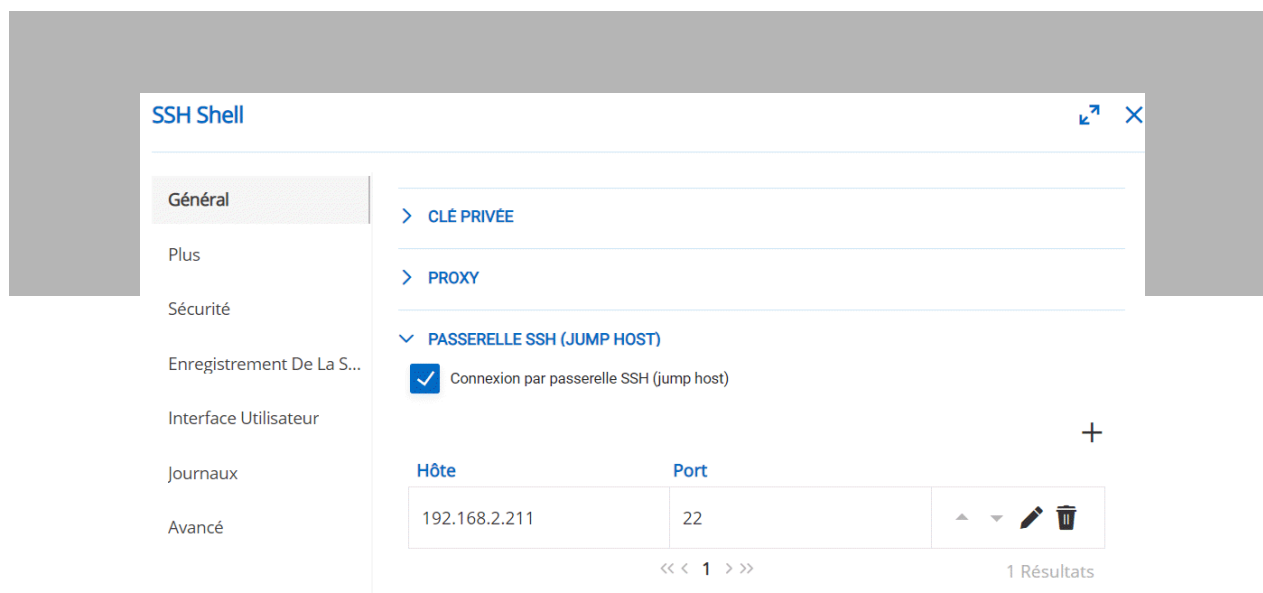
SSH Shell

Général

Plus

Sécurité

Enregistrement De La S...

Interface Utilisateur

Journaux

Avancé

CLÉ PRIVÉE

PROXY

PASSERELLE SSH (JUMP HOST)

Connexion par passerelle SSH (jump host)

+

| Hôte | Port | |
|---|---|---|
| 192.168.2.211 | 22 | |

1

1 Résultats